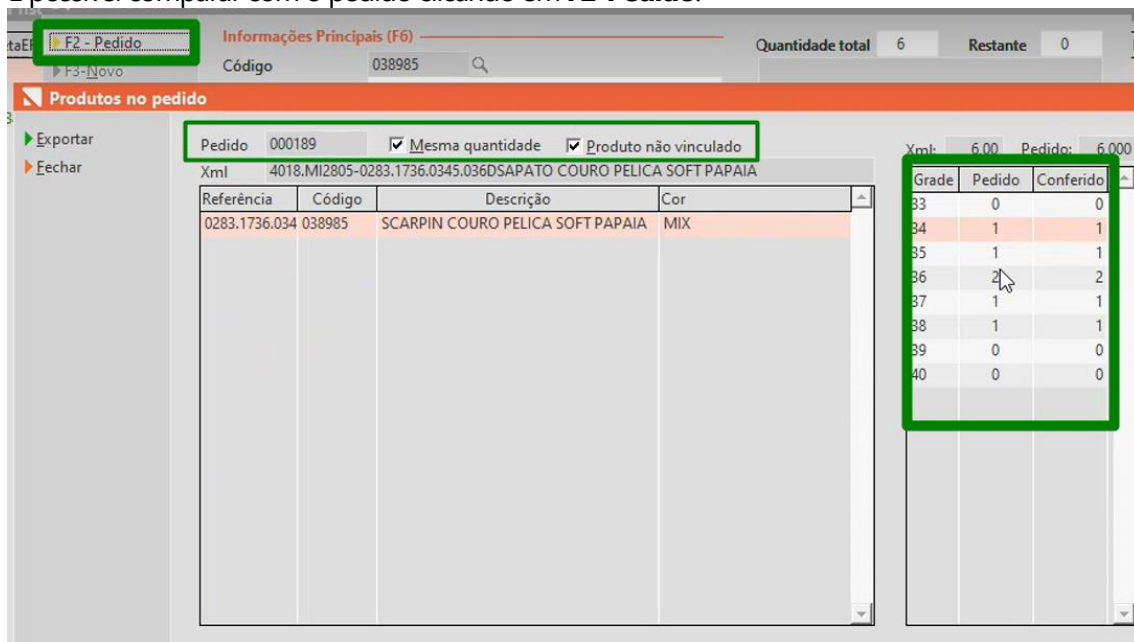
É possível comparar com o pedido clicando em F2 - Pedido.

taEF F2 - Pedido
F3-Novo

Informações Principais (F6)
Código 038985

Quantidade total 6 Restante 0

Produtos no pedido

Exportar
Fechar

Pedido 000189 ☑ Mesma quantidade ☑ Produto não vinculado

Xml 4018.MI2805-0283.1736.0345.036DSAPATO COURO PELICA SOFT PAPAIA

Xml: 6,00 Pedido: 6,000

| Referência | Código | Descrição | Cor |
|---|---|---|---|
| 0283.1736.034 | 038985 | SCARPIN COURO PELICA SOFT PAPAIA | MIX |

| Grade | Pedido | Conferido |
|---|---|---|
| 33 | 0 | 0 |
| 34 | 1 | 1 |
| 35 | 1 | 1 |
| 36 | 2 | 2 |
| 37 | 1 | 1 |
| 38 | 1 | 1 |
| 39 | 0 | 0 |
| 40 | 0 | 0 |